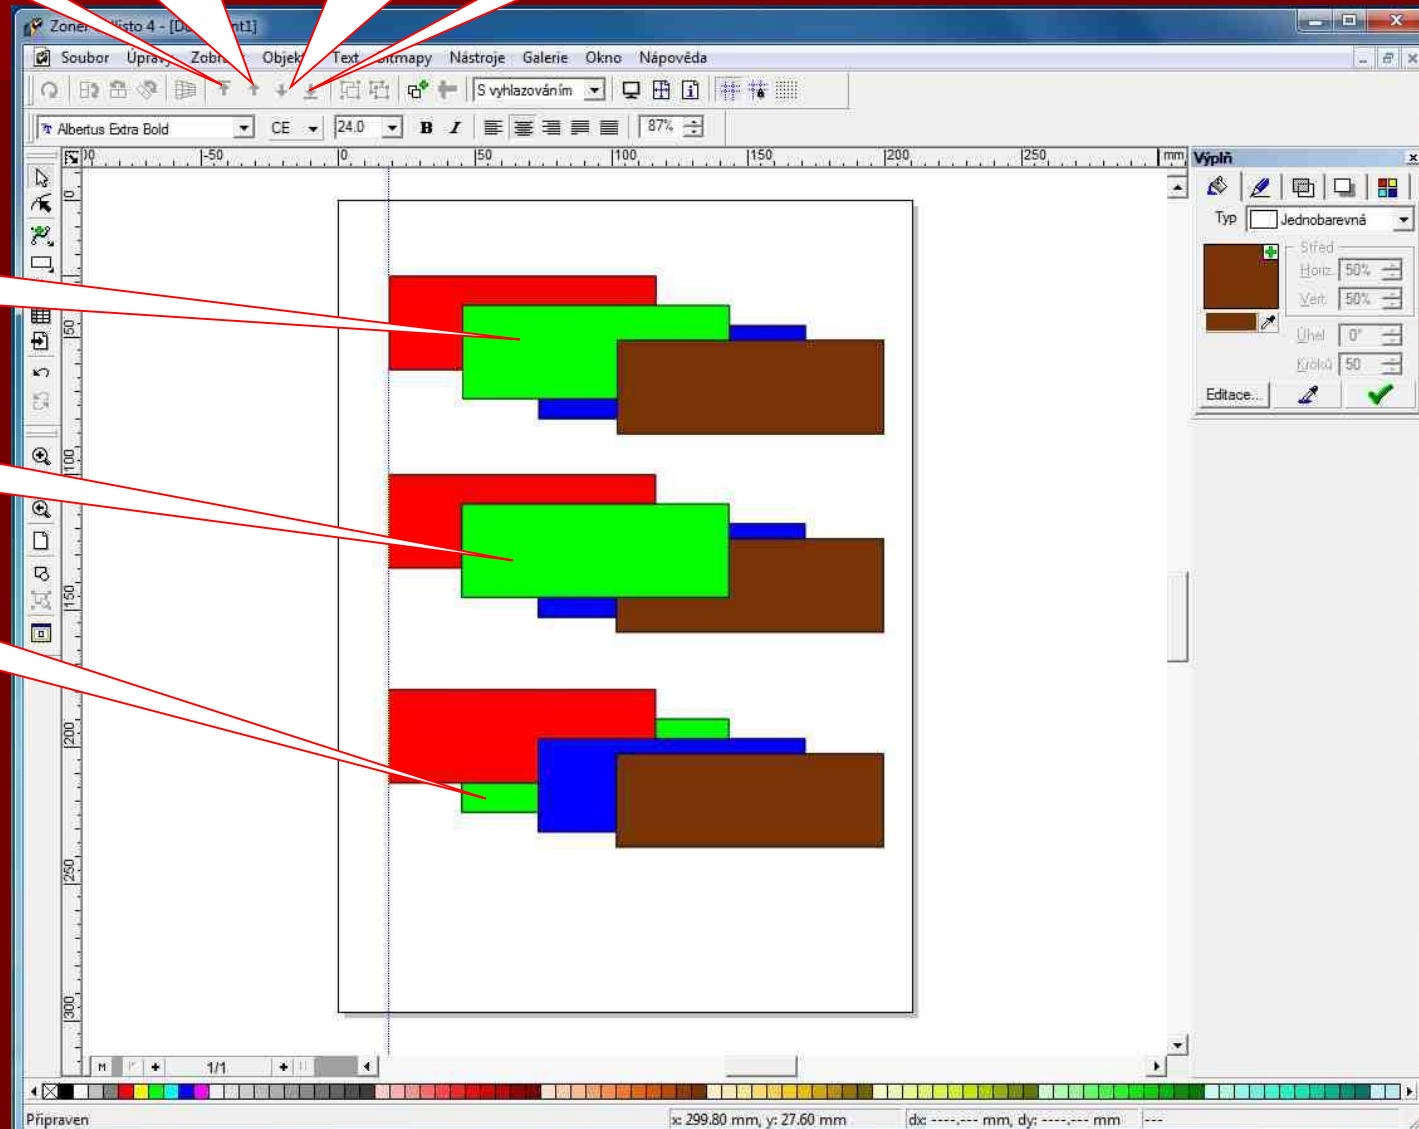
Zoner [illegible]listo 4 - [Do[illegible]nt1]

Soubor Úpravy Zobr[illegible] Objek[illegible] Text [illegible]itmapy Nástroje Galerie Okno Nápověda

S vyhlazováním

Albertus Extra Bold CE 24.0 B I 87%

mm

-50 0 50 100 150 200 250

0 50 100 150 200 250 300

Výplň

Typ Jednobarevná

Střed

Horiz. 50%

Vert. 50%

Úhel 0°

Kroků 50

Editace...

1/1

Připraven x: 299.80 mm, y: 27.60 mm dx: ----,--- mm, dy: ----,--- mm ---